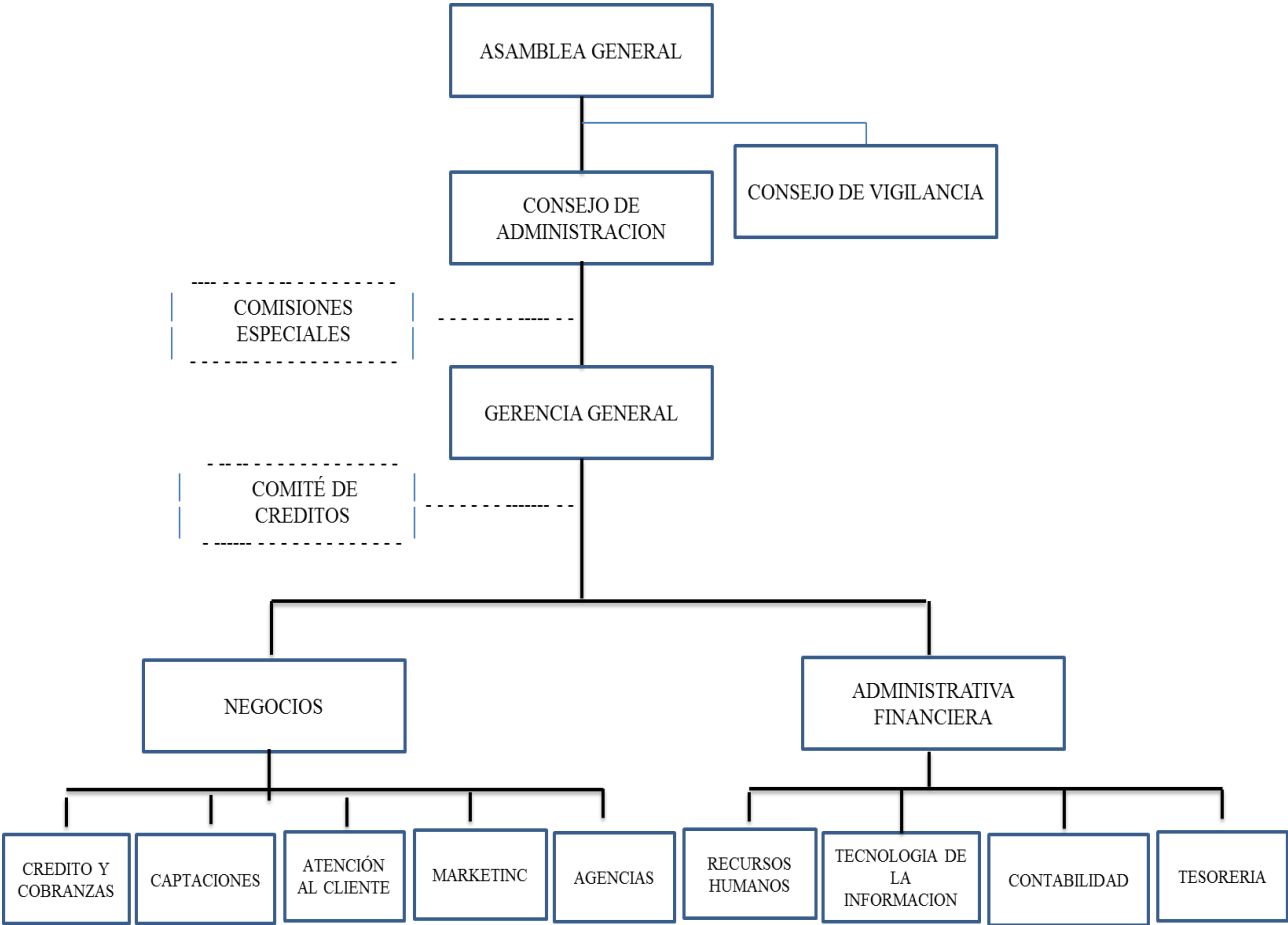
ASAMBLEA GENERAL

CONSEJO DE ADMINISTRACION

CONSEJO DE VIGILANCIA

COMISIONES ESPECIALES

GERENCIA GENERAL

COMITÉ DE CREDITOS

NEGOCIOS

ADMINISTRATIVA FINANCIERA

CREDITO Y COBRANZAS

CAPTACIONES

ATENCIÓN AL CLIENTE

MARKETINC

AGENCIAS

RECURSOS HUMANOS

TECNOLOGIA DE LA INFORMACION

CONTABILIDAD

TESORERIA